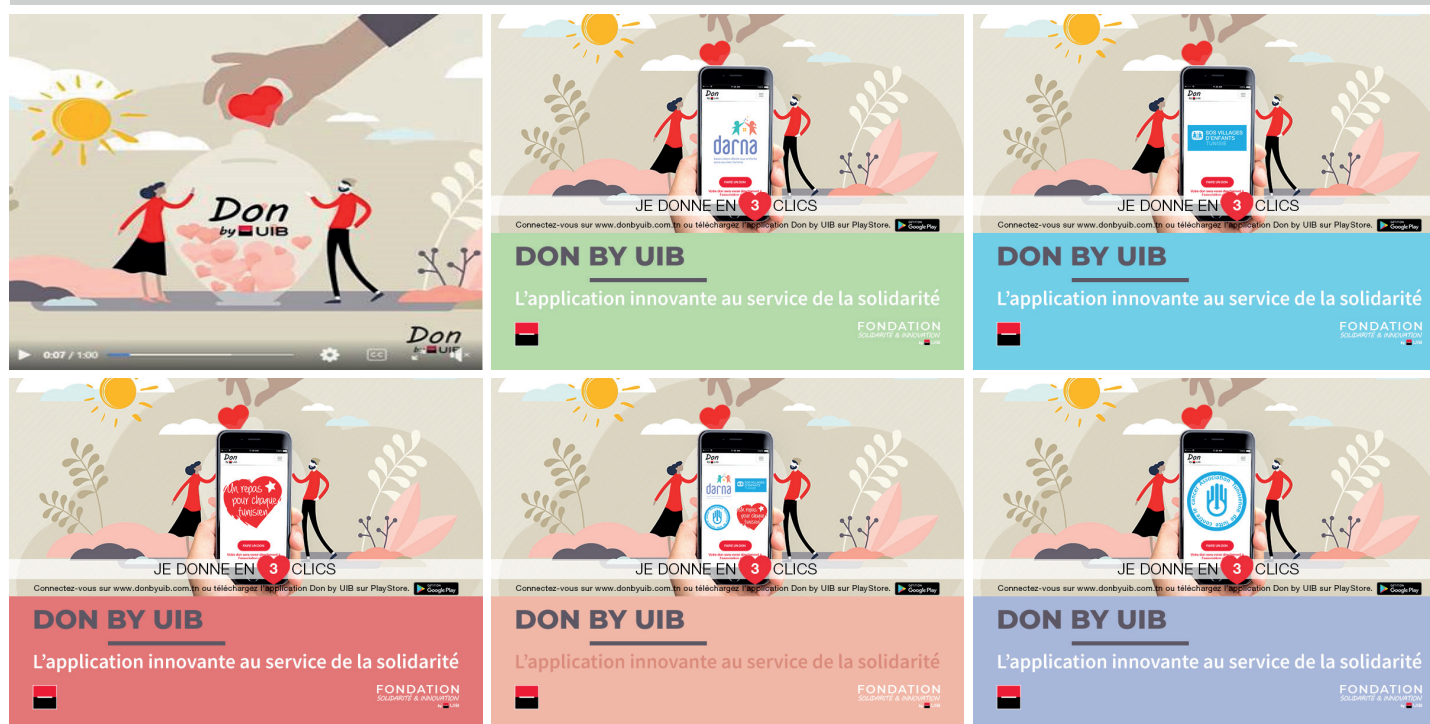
Don by UIB

Don

0:07 / 1:00

darna

JE DONNE EN 3 CLICS

Connectez-vous sur www.donbyuib.com.tn ou téléchargez l'application Don by UIB sur PlayStore.

DON BY UIB

L'application innovante au service de la solidarité

FONDATION SOLIDARITÉ & INNOVATION UIB

SOS VILLAGES D'ENFANTS TUNISIE

JE DONNE EN 3 CLICS

Connectez-vous sur www.donbyuib.com.tn ou téléchargez l'application Don by UIB sur PlayStore.

DON BY UIB

L'application innovante au service de la solidarité

FONDATION SOLIDARITÉ & INNOVATION UIB

Un repas pour chaque tunisien

JE DONNE EN 3 CLICS

Connectez-vous sur www.donbyuib.com.tn ou téléchargez l'application Don by UIB sur PlayStore.

DON BY UIB

L'application innovante au service de la solidarité

FONDATION SOLIDARITÉ & INNOVATION UIB

darna

Un repas pour chaque tunisien

JE DONNE EN 3 CLICS

Connectez-vous sur www.donbyuib.com.tn ou téléchargez l'application Don by UIB sur PlayStore.

DON BY UIB

L'application innovante au service de la solidarité

FONDATION SOLIDARITÉ & INNOVATION UIB

JE DONNE EN 3 CLICS

Connectez-vous sur www.donbyuib.com.tn ou téléchargez l'application Don by UIB sur PlayStore.

DON BY UIB

L'application innovante au service de la solidarité

FONDATION SOLIDARITÉ & INNOVATION UIB